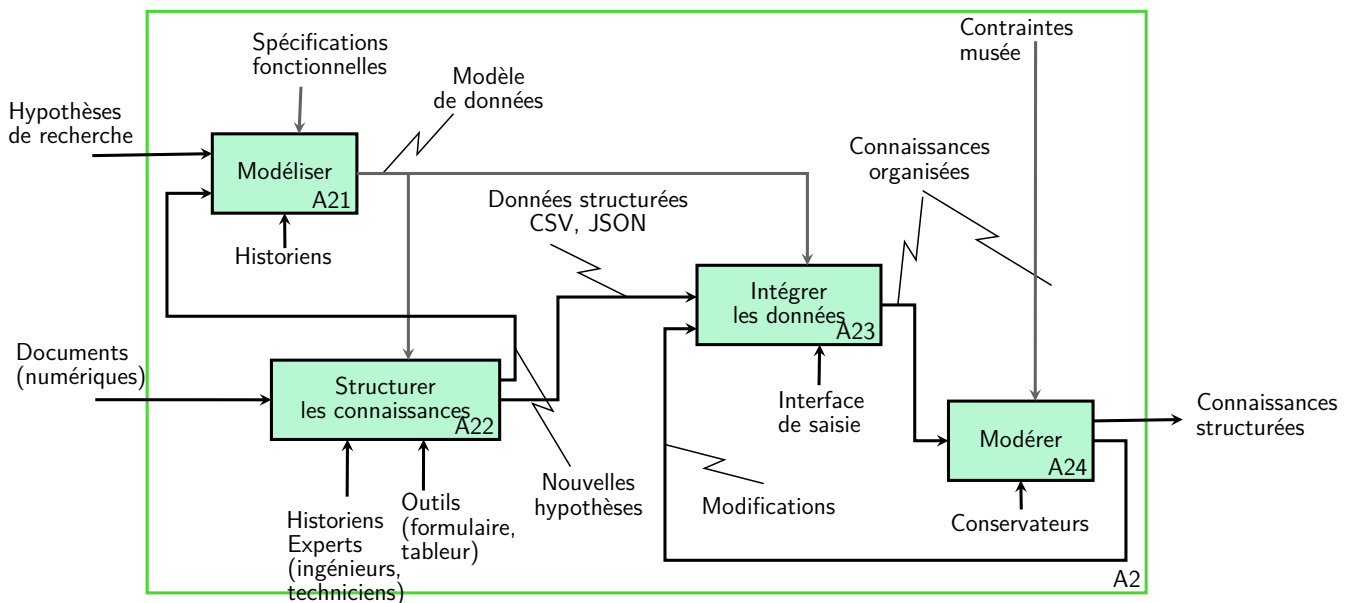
Spécifications fonctionnelles

Contraintes musée

Hypothèses de recherche

Modèle de données

Modéliser
A21

Connaissances organisées

Données structurées CSV, JSON

Historiens

Intégrer les données
A23

Documents (numériques)

Structurer les connaissances
A22

Interface de saisie

Connaissances structurées

Modérer
A24

Nouvelles hypothèses

Modifications

Historiens Experts (ingénieurs, techniciens)

Outils (formulaire, tableur)

Conservateurs

A2